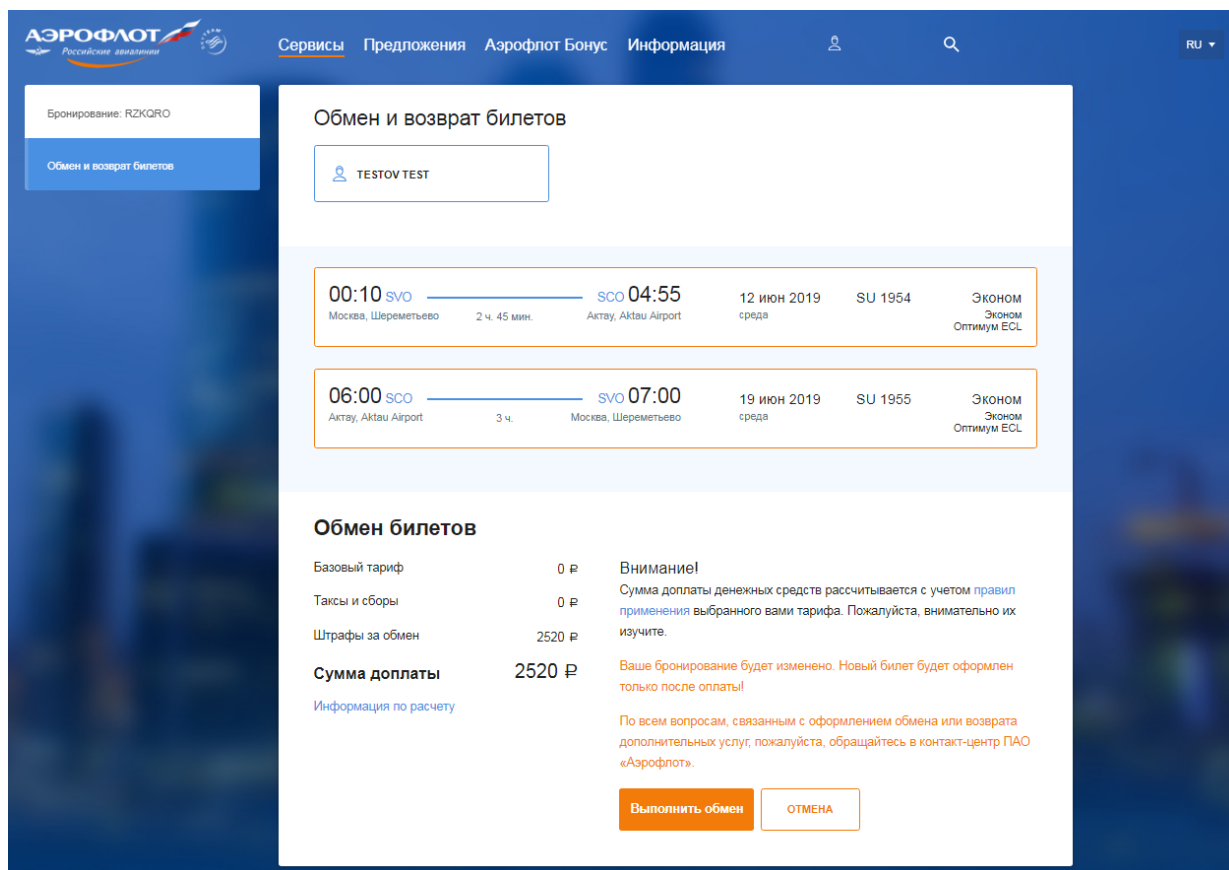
АЭРОФЛОТ
Российские авиалинии

Сервисы Предложения Аэрофлот Бонус Информация

RU

Бронирование: RZKQRO

Обмен и возврат билетов

Обмен и возврат билетов

TESTOV TEST

00:10 SVO
Москва, Шереметьево
2 ч. 45 мин.
SCO 04:55
Актау, Aktau Airport
12 июн 2019
среда
SU 1954
Эконом
Эконом
Оптимум ECL

06:00 SCO
Актау, Aktau Airport
3 ч.
SVO 07:00
Москва, Шереметьево
19 июн 2019
среда
SU 1955
Эконом
Эконом
Оптимум ECL

Обмен билетов

| | |
|---|---|
| Базовый тариф | 0 ₽ |
| Таксы и сборы | 0 ₽ |
| Штрафы за обмен | 2520 ₽ |
| Сумма доплаты | 2520 ₽ |

Информация по расчету

Внимание!
Сумма доплаты денежных средств рассчитывается с учетом правил применения выбранного вами тарифа. Пожалуйста, внимательно их изучите.

Ваше бронирование будет изменено. Новый билет будет оформлен только после оплаты!

По всем вопросам, связанным с оформлением обмена или возврата дополнительных услуг, пожалуйста, обращайтесь в контакт-центр ПАО «Аэрофлот».

Выполнить обмен
ОТМЕНА